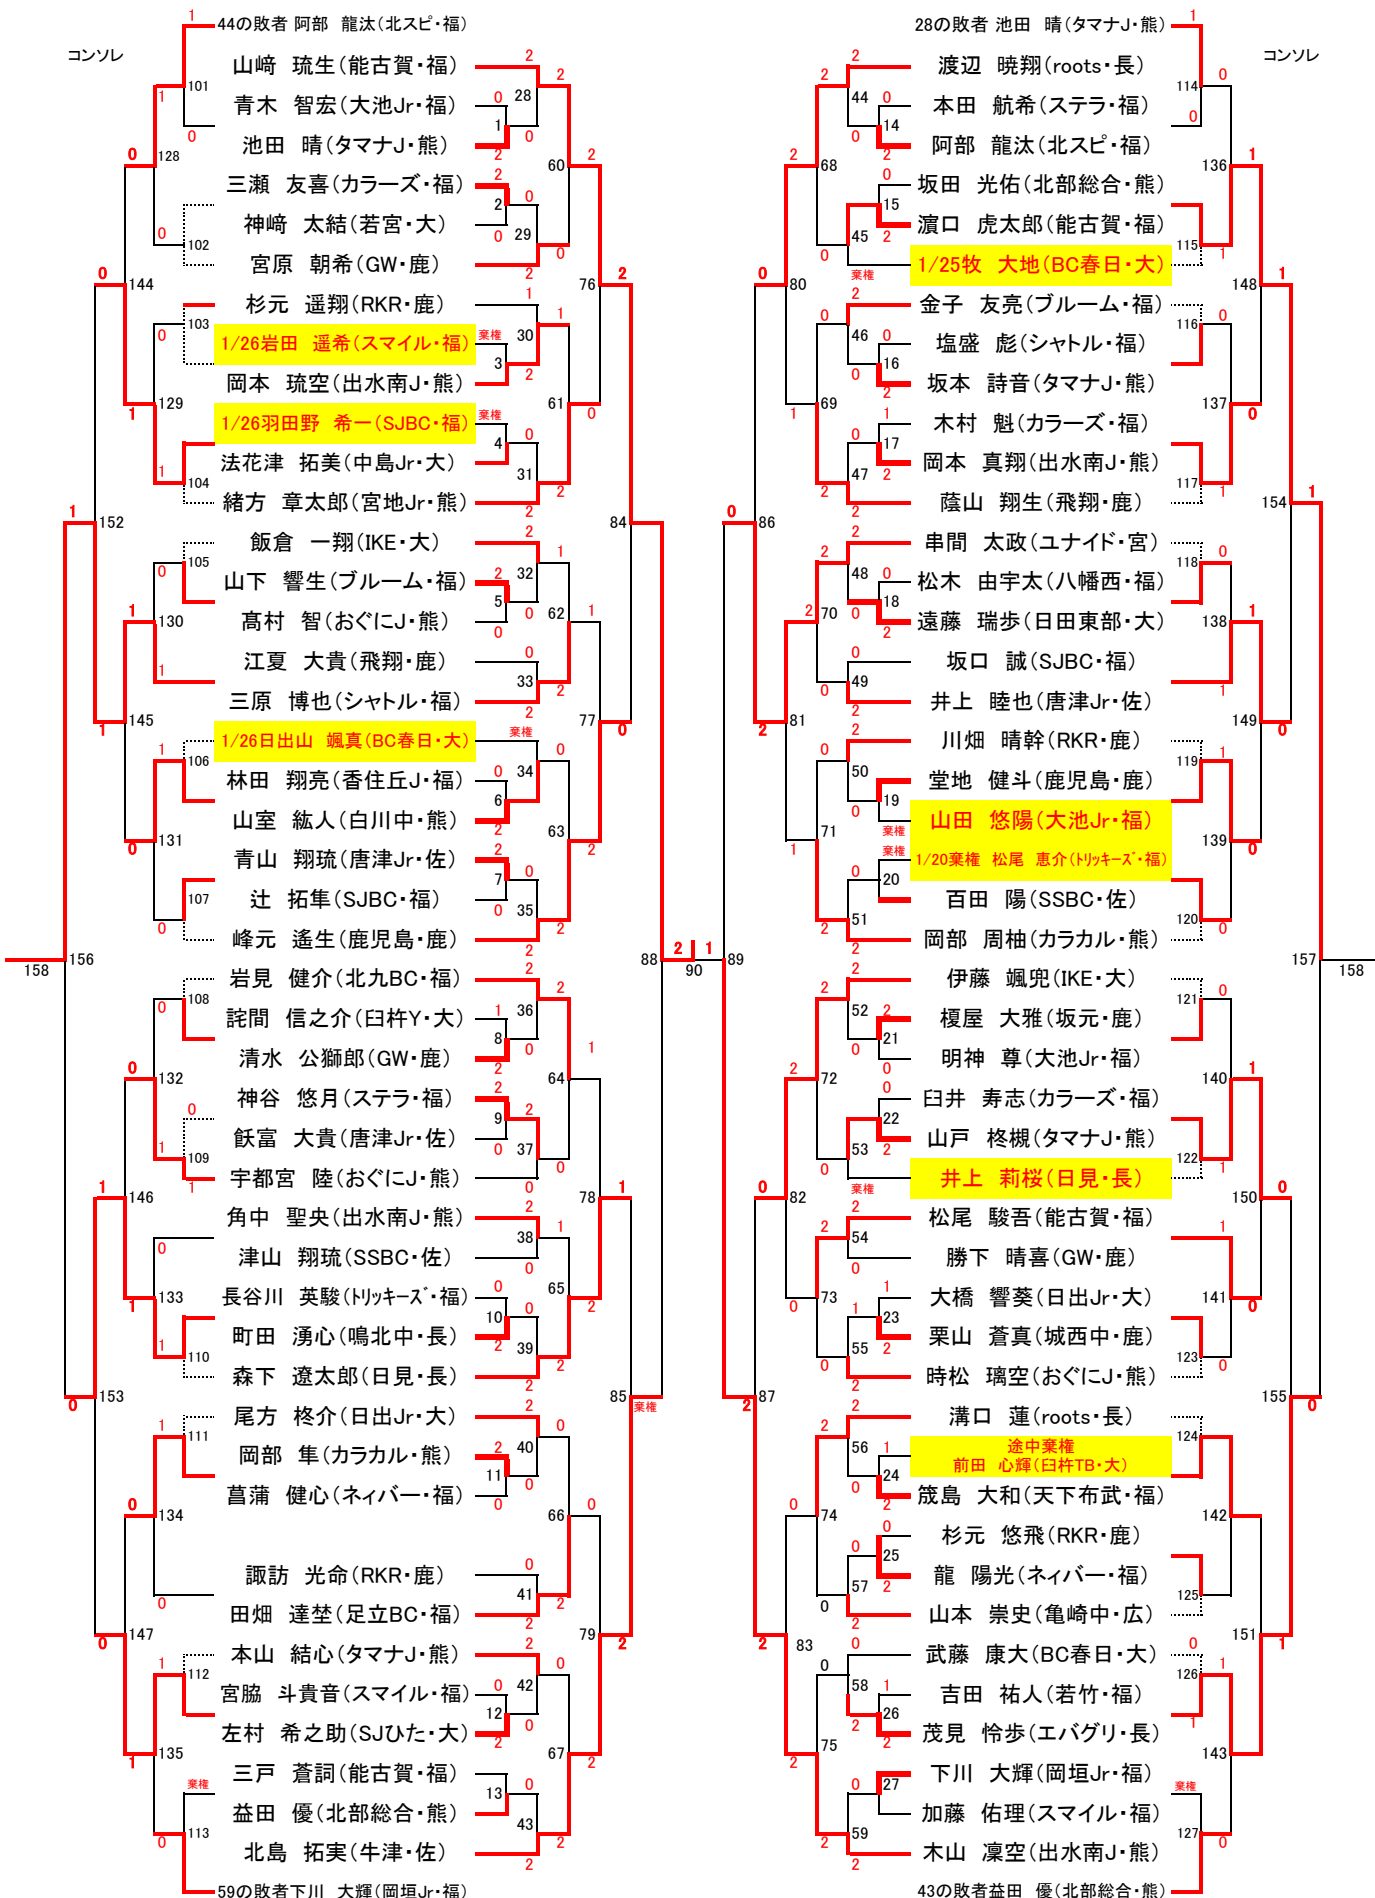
コンソレ

44の敗者 阿部 龍汰(北スピ・福)
山﨑 琉生(能古賀・福)
青木 智宏(大池Jr・福)
池田 晴(タマナJ・熊)
三瀬 友喜(カラーズ・福)
神﨑 太結(若宮・大)
宮原 朝希(GW・鹿)
杉元 遥翔(RKR・鹿)
1/26岩田 遥希(スマイル・福) 棄権
岡本 琉空(出水南J・熊)
1/26羽田野 希一(SJBC・福) 棄権
法花津 拓美(中島Jr・大)
緒方 章太郎(宮地Jr・熊)
飯倉 一翔(IKE・大)
山下 響生(ブルーム・福)
髙村 智(おぐにJ・熊)
江夏 大貴(飛翔・鹿)
三原 博也(シャトル・福)
1/26日出山 颯真(BC春日・大) 棄権
林田 翔亮(香住丘J・福)
山室 紘人(白川中・熊)
青山 翔琉(唐津Jr・佐)
辻 拓隼(SJBC・福)
峰元 遙生(鹿児島・鹿)
岩見 健介(北九BC・福)
詫間 信之介(臼杵Y・大)
清水 公獅郎(GW・鹿)
神谷 悠月(ステラ・福)
飫冨 大貴(唐津Jr・佐)
宇都宮 陸(おぐにJ・熊)
角中 聖央(出水南J・熊)
津山 翔琉(SSBC・佐)
長谷川 英駿(ﾄﾘｯｷｰｽﾞ・福)
町田 湧心(鳴北中・長)
森下 遼太郎(日見・長)
尾方 柊介(日出Jr・大)
岡部 隼(カラカル・熊)
菖蒲 健心(ネィバー・福)
諏訪 光命(RKR・鹿)
田畑 達埜(足立BC・福)
本山 結心(タマナJ・熊)
宮脇 斗貴音(スマイル・福)
左村 希之助(SJひた・大)
三戸 蒼詞(能古賀・福)
益田 優(北部総合・熊)
北島 拓実(牛津・佐)
59の敗者下川 大輝(岡垣Jr・福)

28の敗者 池田 晴(タマナJ・熊)
コンソレ
渡辺 暁翔(roots・長)
本田 航希(ステラ・福)
阿部 龍汰(北スピ・福)
坂田 光佑(北部総合・熊)
濵口 虎太郎(能古賀・福)
1/25牧 大地(BC春日・大)
金子 友亮(ブルーム・福)
塩盛 彪(シャトル・福)
坂本 詩音(タマナJ・熊)
木村 魁(カラーズ・福)
岡本 真翔(出水南J・熊)
薩山 翔生(飛翔・鹿)
串間 太政(ユナイド・宮)
松木 由宇太(八幡西・福)
遠藤 瑞歩(日田東部・大)
坂口 誠(SJBC・福)
井上 睦也(唐津Jr・佐)
川畑 晴幹(RKR・鹿)
堂地 健斗(鹿児島・鹿)
山田 悠陽(大池Jr・福) 棄権
1/20棄権 松尾 恵介(ﾄﾘｯｷｰｽﾞ・福) 棄権
百田 陽(SSBC・佐)
岡部 周柚(カラカル・熊)
伊藤 颯兜(IKE・大)
榎屋 大雅(坂元・鹿)
明神 尊(大池Jr・福)
臼井 寿志(カラーズ・福)
山戸 柊槻(タマナJ・熊)
井上 莉桜(日見・長) 棄権
松尾 駿吾(能古賀・福)
勝下 晴喜(GW・鹿)
大橋 響葵(日出Jr・大)
栗山 蒼真(城西中・鹿)
時松 璃空(おぐにJ・熊)
溝口 蓮(roots・長)
途中棄権 前田 心輝(臼杵TB・大)
筬島 大和(天下布武・福)
杉元 悠飛(RKR・鹿)
龍 陽光(ネィバー・福)
山本 崇史(亀崎中・広)
武藤 康大(BC春日・大)
吉田 祐人(若竹・福)
茂見 怜歩(エバグリ・長)
下川 大輝(岡垣Jr・福)
加藤 佑理(スマイル・福)
木山 凜空(出水南J・熊)
43の敗者益田 優(北部総合・熊)

158 156 88 2 1 90 89 157 158